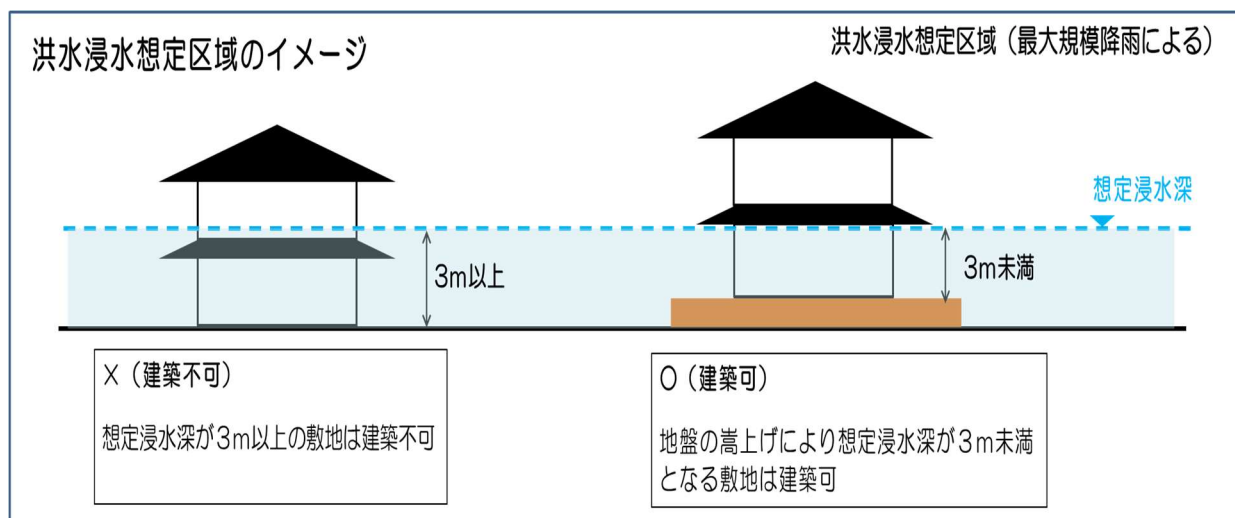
洪水浸水想定区域のイメージ

洪水浸水想定区域（最大規模降雨による）

想定浸水深

3m以上

3m未満

X（建築不可）

想定浸水深が3m以上の敷地は建築不可

O（建築可）

地盤の嵩上げにより想定浸水深が3m未満となる敷地は建築可